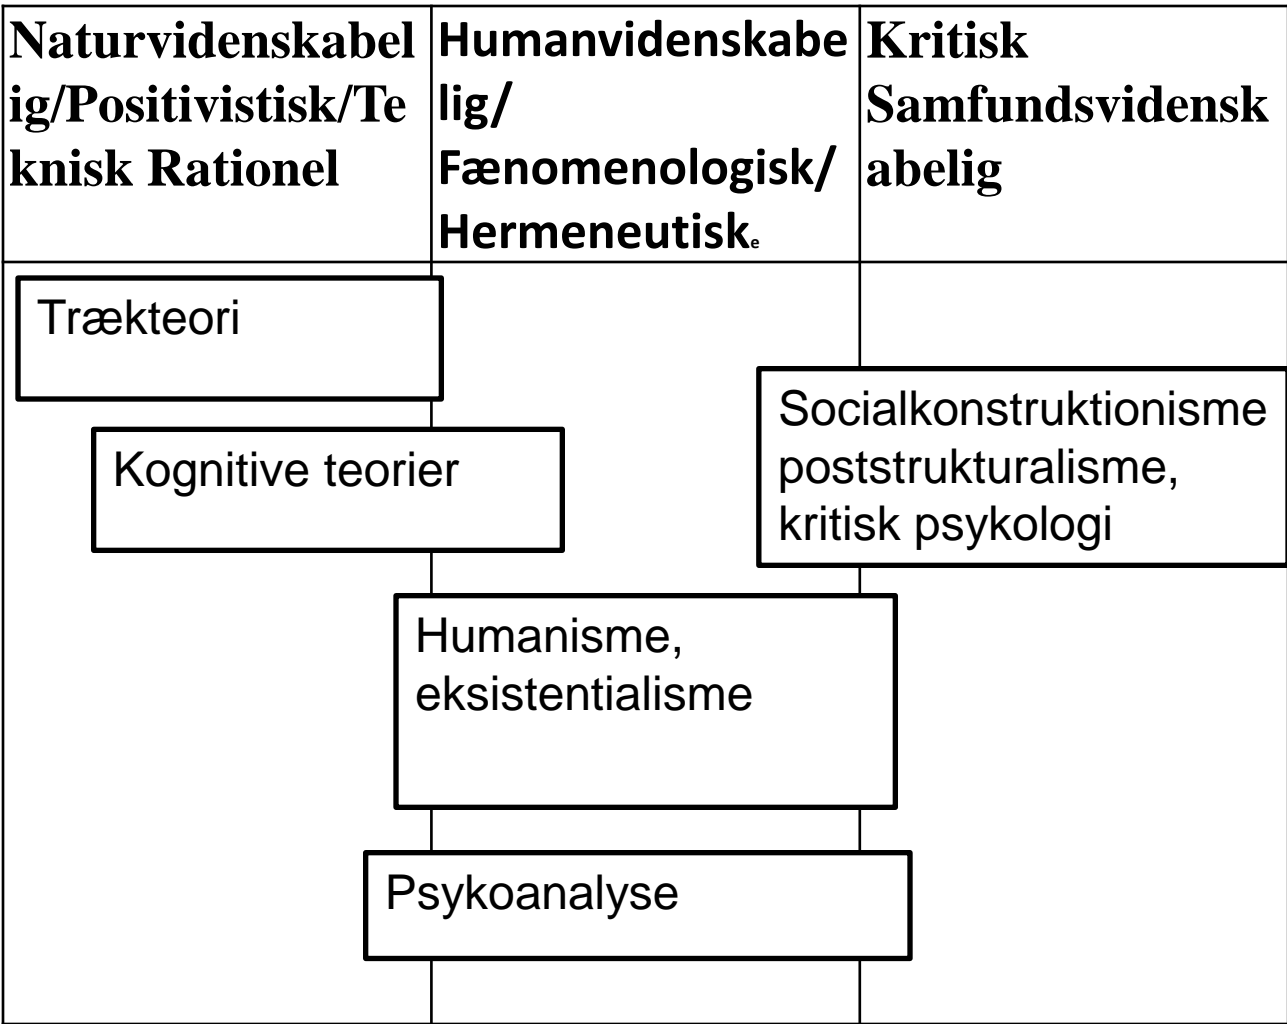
| Naturvidenskabelig/Positivistisk/Teknisk Rationel | Humanvidenskabelig/ Fænomenologisk/ Hermeneutiske | Kritisk Samfundsvidenskabelig |
|---|---|---|
| | | |

Trækteori

Kognitive teorier

Socialkonstruktionisme poststrukturalisme, kritisk psykologi

Humanisme, eksistentialisme

Psykoanalyse